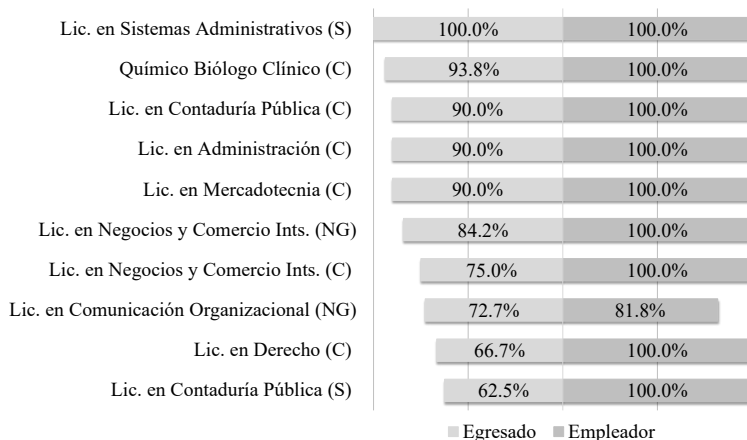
| | Egresado | Empleador |
|---|---|---|
| Lic. en Sistemas Administrativos (S) | 100.0% | 100.0% |
| Químico Biólogo Clínico (C) | 93.8% | 100.0% |
| Lic. en Contaduría Pública (C) | 90.0% | 100.0% |
| Lic. en Administración (C) | 90.0% | 100.0% |
| Lic. en Mercadotecnia (C) | 90.0% | 100.0% |
| Lic. en Negocios y Comercio Ints. (NG) | 84.2% | 100.0% |
| Lic. en Negocios y Comercio Ints. (C) | 75.0% | 100.0% |
| Lic. en Comunicación Organizacional (NG) | 72.7% | 81.8% |
| Lic. en Derecho (C) | 66.7% | 100.0% |
| Lic. en Contaduría Pública (S) | 62.5% | 100.0% |

Egresado Empleador